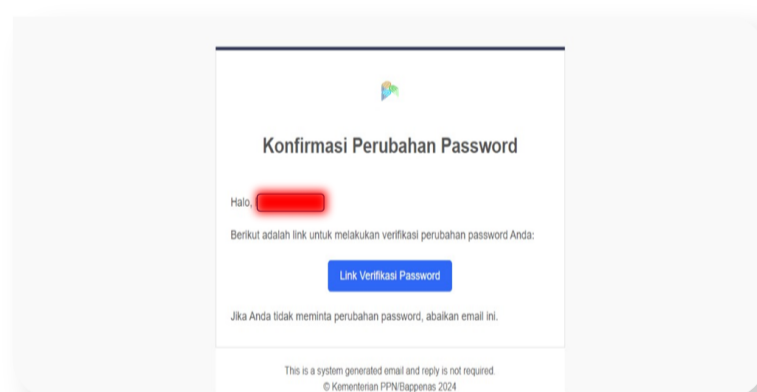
Konfirmasi Perubahan Password

Halo, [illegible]

Berikut adalah link untuk melakukan verifikasi perubahan password Anda:

Link Verifikasi Password

Jika Anda tidak meminta perubahan password, abaikan email ini.

This is a system generated email and reply is not required.
© Kementerian PPN/Bappenas 2024